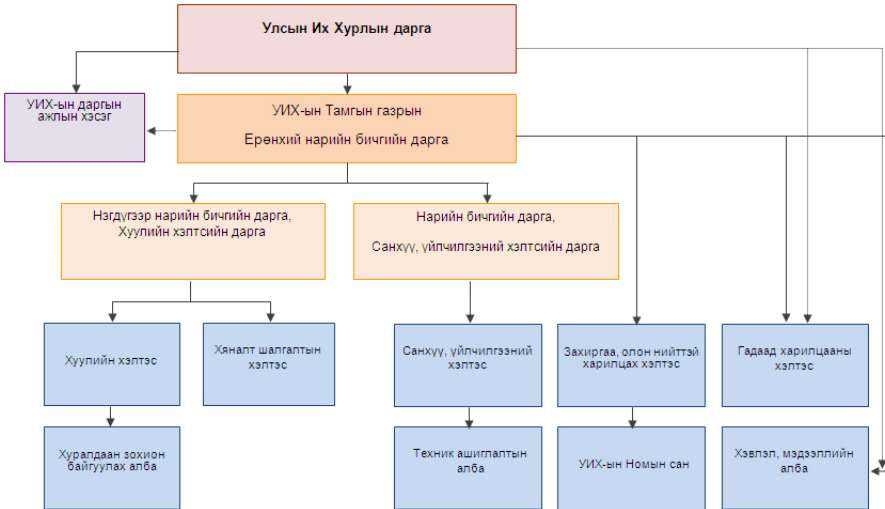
Улсын Их Хурлын дарга

УИХ-ын даргын ажлын хэсэг

УИХ-ын Тамгын газрын

Ерөнхий нарийн бичгийн дарга

Нэгдүгээр нарийн бичгийн дарга, Хуулийн хэлтсийн дарга

Нарийн бичгийн дарга,

Санхүү, үйлчилгээний хэлтсийн дарга

Хуулийн хэлтэс

Хяналт шалгалтын хэлтэс

Санхүү, үйлчилгээний хэлтэс

Захиргаа, олон нийттэй харилцах хэлтэс

Гадаад харилцааны хэлтэс

Хуралдаан зохион байгуулах алба

Техник ашиглалтын алба

УИХ-ын Номын сан

Хэвлэл, мэдээллийн алба